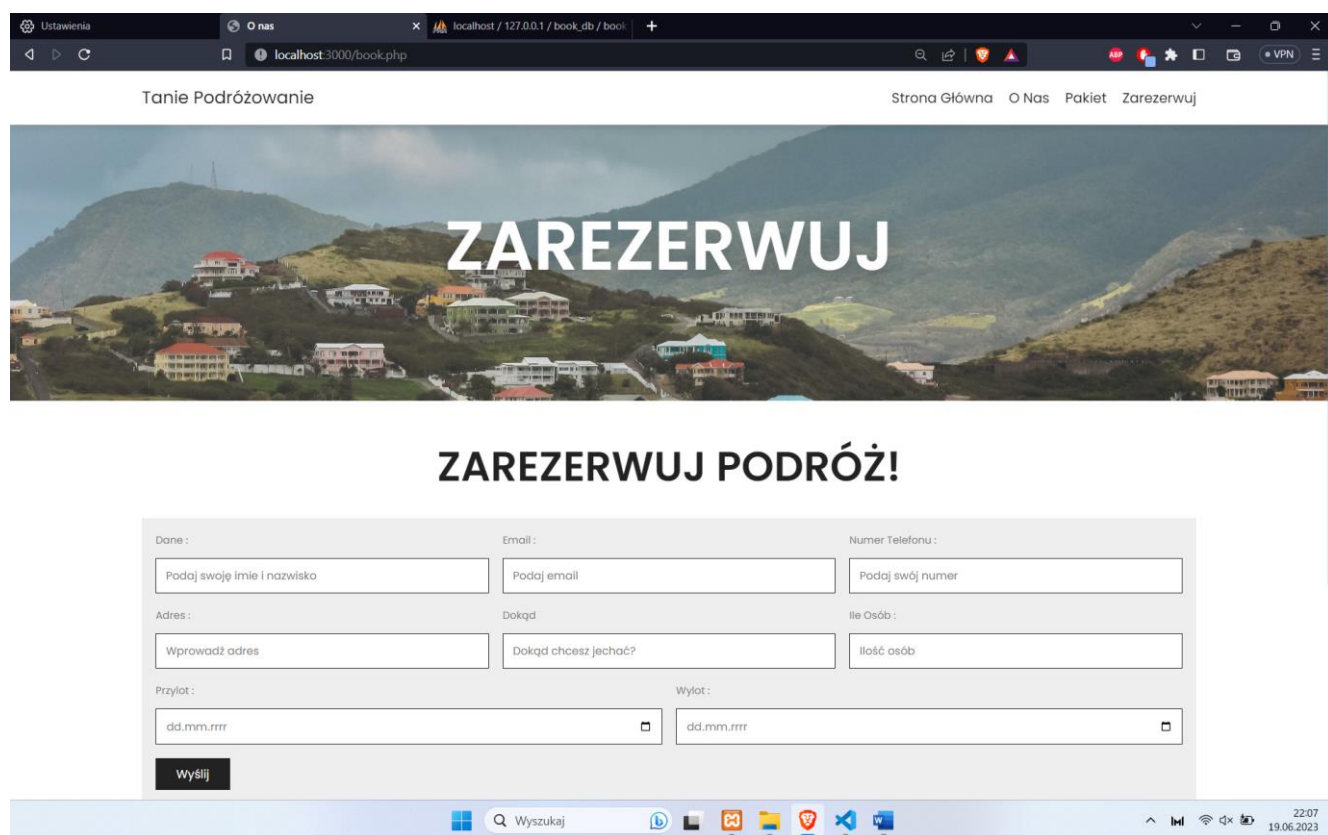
Ustawienia
O nas
localhost / 127.0.0.1 / book_db / book
localhost:3000/book.php
VPN

Tanie Podróżowanie
Strona Główna O Nas Pakiet Zarezerwuj

ZAREZERWUJ

ZAREZERWUJ PODRÓŻ!

Dane :
Podaj swoję imie i nazwisko
Email :
Podaj email
Numer Telefonu :
Podaj swój numer
Adres :
Wprowadź adres
Dokąd
Dokąd chcesz jechać?
Ile Osób :
Ilość osób
Przylot :
dd.mm.rrrr
Wylot :
dd.mm.rrrr
Wyślij

Wyszukaj
22:07
19.06.2023